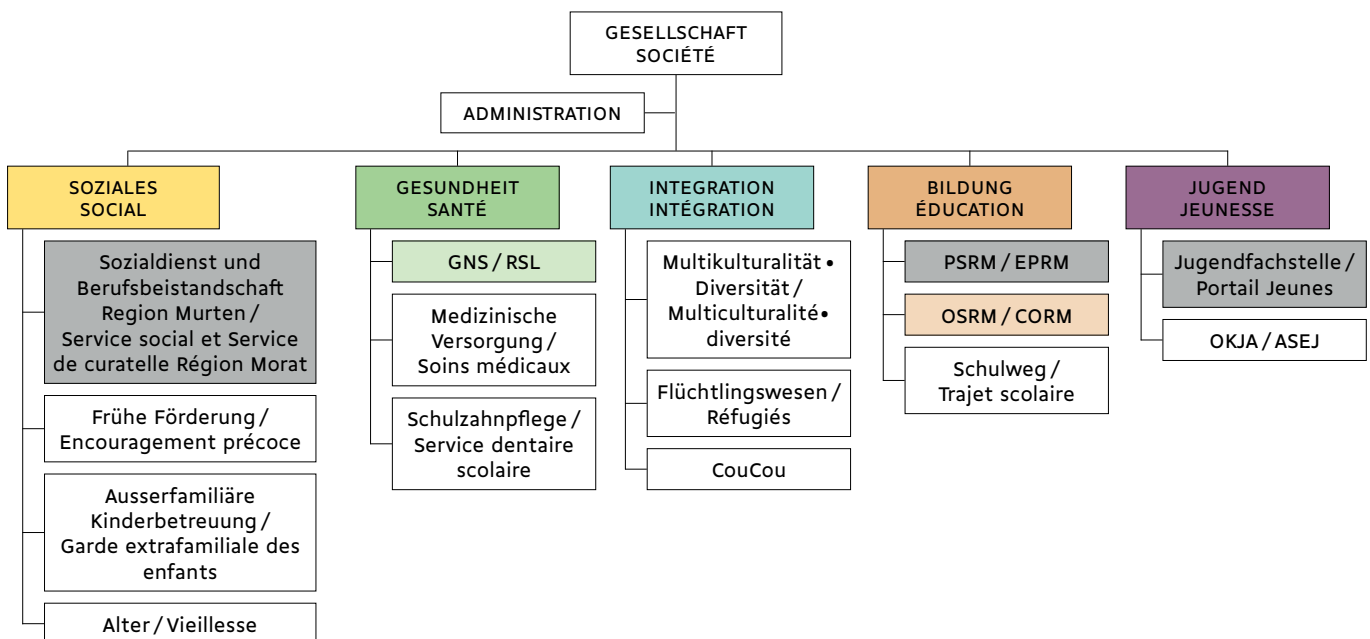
GESELLSCHAFT
SOCIÉTÉ

ADMINISTRATION

SOZIALES
SOCIAL

Sozialdienst und Berufsbeistandschaft Region Murten / Service social et Service de curatelle Région Morat

Frühe Förderung / Encouragement précoce

Ausserfamiliäre Kinderbetreuung / Garde extrafamiliale des enfants

Alter / Vieillesse

GESUNDHEIT
SANTÉ

GNS / RSL

Medizinische Versorgung / Soins médicaux

Schulzahnpflege / Service dentaire scolaire

INTEGRATION
INTÉGRATION

Multikulturalität • Diversität / Multiculturalité • diversité

Flüchtlingswesen / Réfugiés

CouCou

BILDUNG
ÉDUCATION

PSRM / EPRM

OSRM / CORM

Schulweg / Trajet scolaire

JUGEND
JEUNESSE

Jugendfachstelle / Portail Jeunes

OKJA / ASEJ